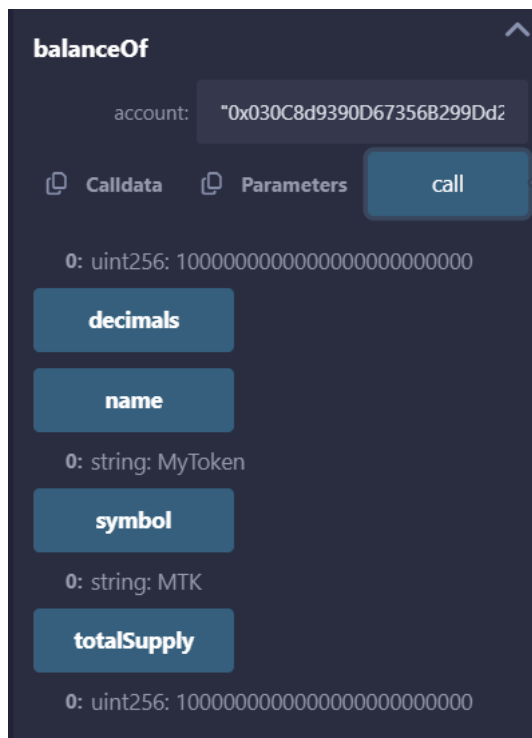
balanceOf

account: "0x030C8d9390D67356B299Dd2

Calldata Parameters call

0: uint256: 1000000000000000000000000

decimals

name

0: string: MyToken

symbol

0: string: MTK

totalSupply

0: uint256: 1000000000000000000000000